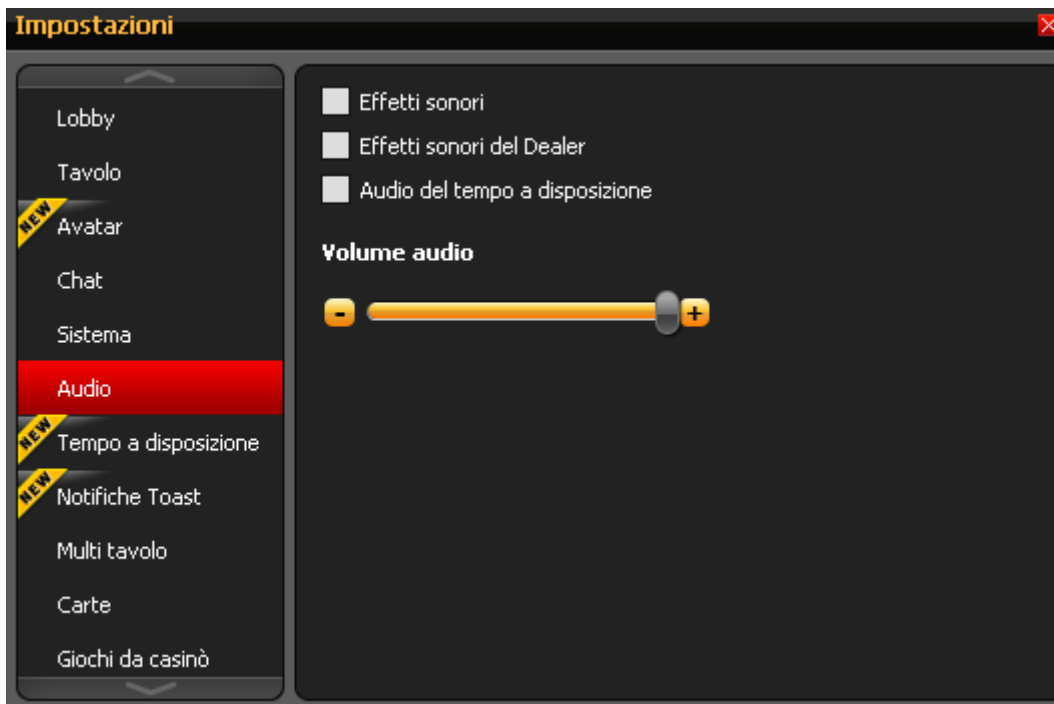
Impostazioni

Lobby
Tavolo
NEW Avatar
Chat
Sistema
Audio
NEW Tempo a disposizione
NEW Notifiche Toast
Multi tavolo
Carte
Giochi da casinò

Effetti sonori
Effetti sonori del Dealer
Audio del tempo a disposizione

Volume audio

-
+